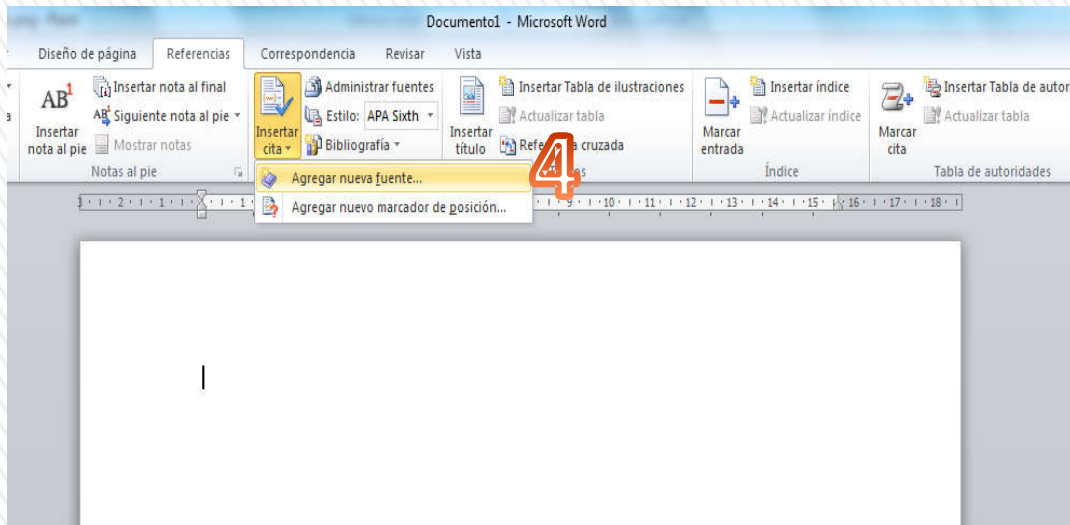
Documento1 - Microsoft Word

Diseño de página | Referencias | Correspondencia | Revisar | Vista

AB¹
Insertar nota al pie
Insertar nota al final
Siguiente nota al pie
Mostrar notas
Notas al pie

Insertar cita
Administrar fuentes
Estilo: APA Sixth
Bibliografía

Insertar título
Insertar Tabla de ilustraciones
Actualizar tabla
Refe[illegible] cruzada

4

Marcar entrada
Insertar índice
Actualizar índice
Índice

Marcar cita
Insertar Tabla de autor
Actualizar tabla
Tabla de autoridades

Agregar nueva fuente...
Agregar nuevo marcador de posición...

1 · 2 · 1 · 1 · 9 · 10 · 11 · 12 · 13 · 14 · 15 · 16 · 17 · 18